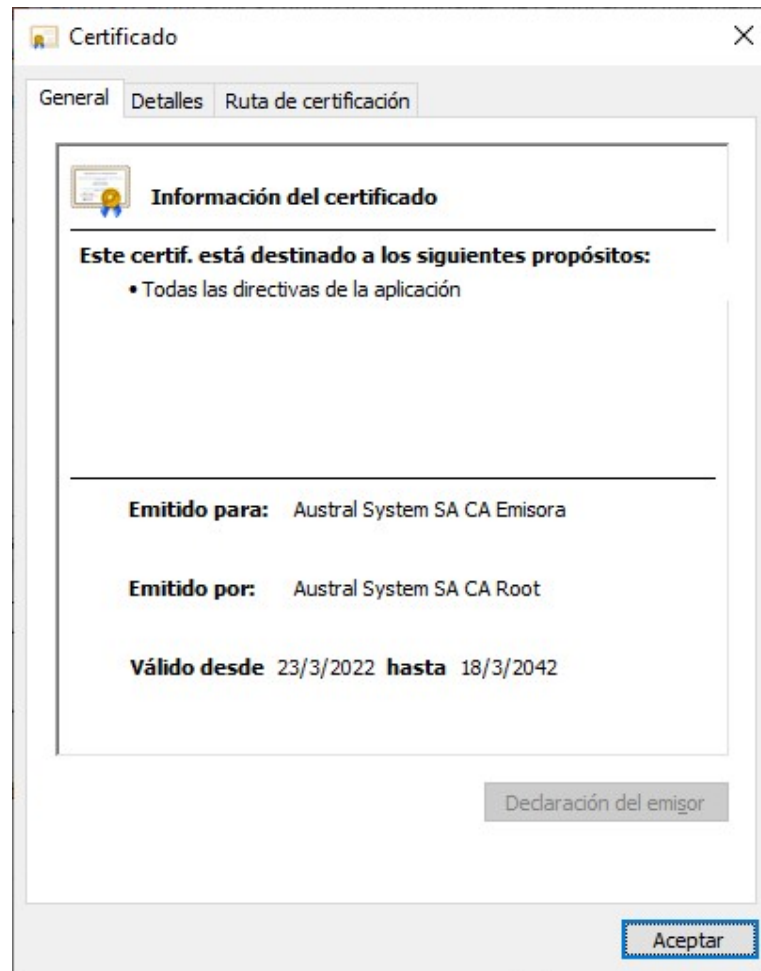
Certificado

General | Detalles | Ruta de certificación

Información del certificado

Este certif. está destinado a los siguientes propósitos:

• Todas las directivas de la aplicación

Emitido para: Austral System SA CA Emisora

Emitido por: Austral System SA CA Root

Válido desde 23/3/2022 hasta 18/3/2042

Declaración del emisor

Aceptar